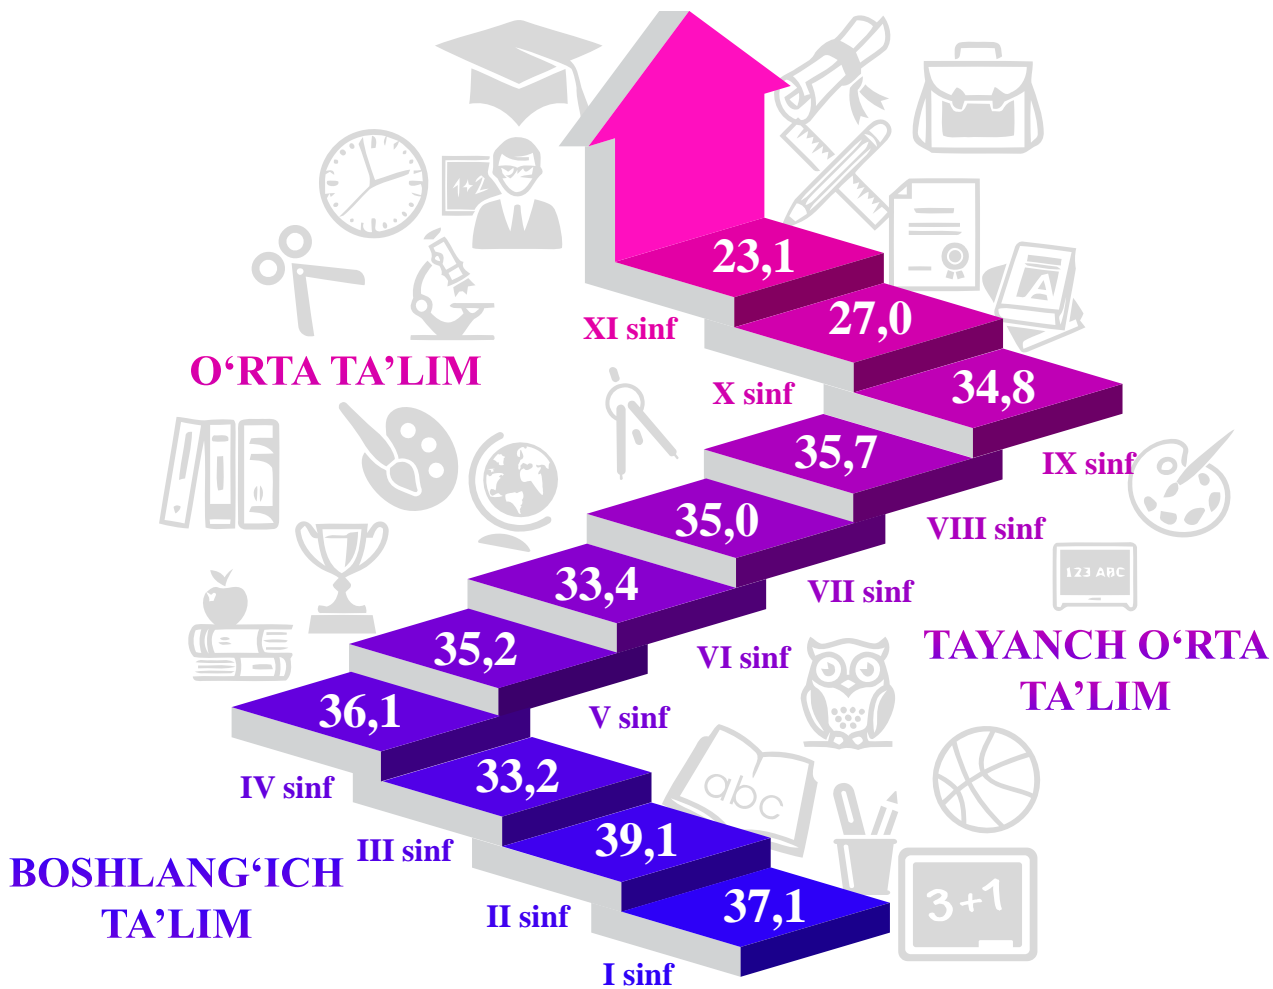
O‘RTA TA’LIM

23,1
XI sinf
27,0
X sinf
34,8
IX sinf
35,7
VIII sinf
35,0
VII sinf
33,4
VI sinf
35,2
V sinf
36,1
IV sinf
33,2
III sinf
39,1
II sinf
37,1
I sinf

TAYANCH O‘RTA TA’LIM

BOSHLANG‘ICH TA’LIM

1+2
123 ABC
abc
3+1